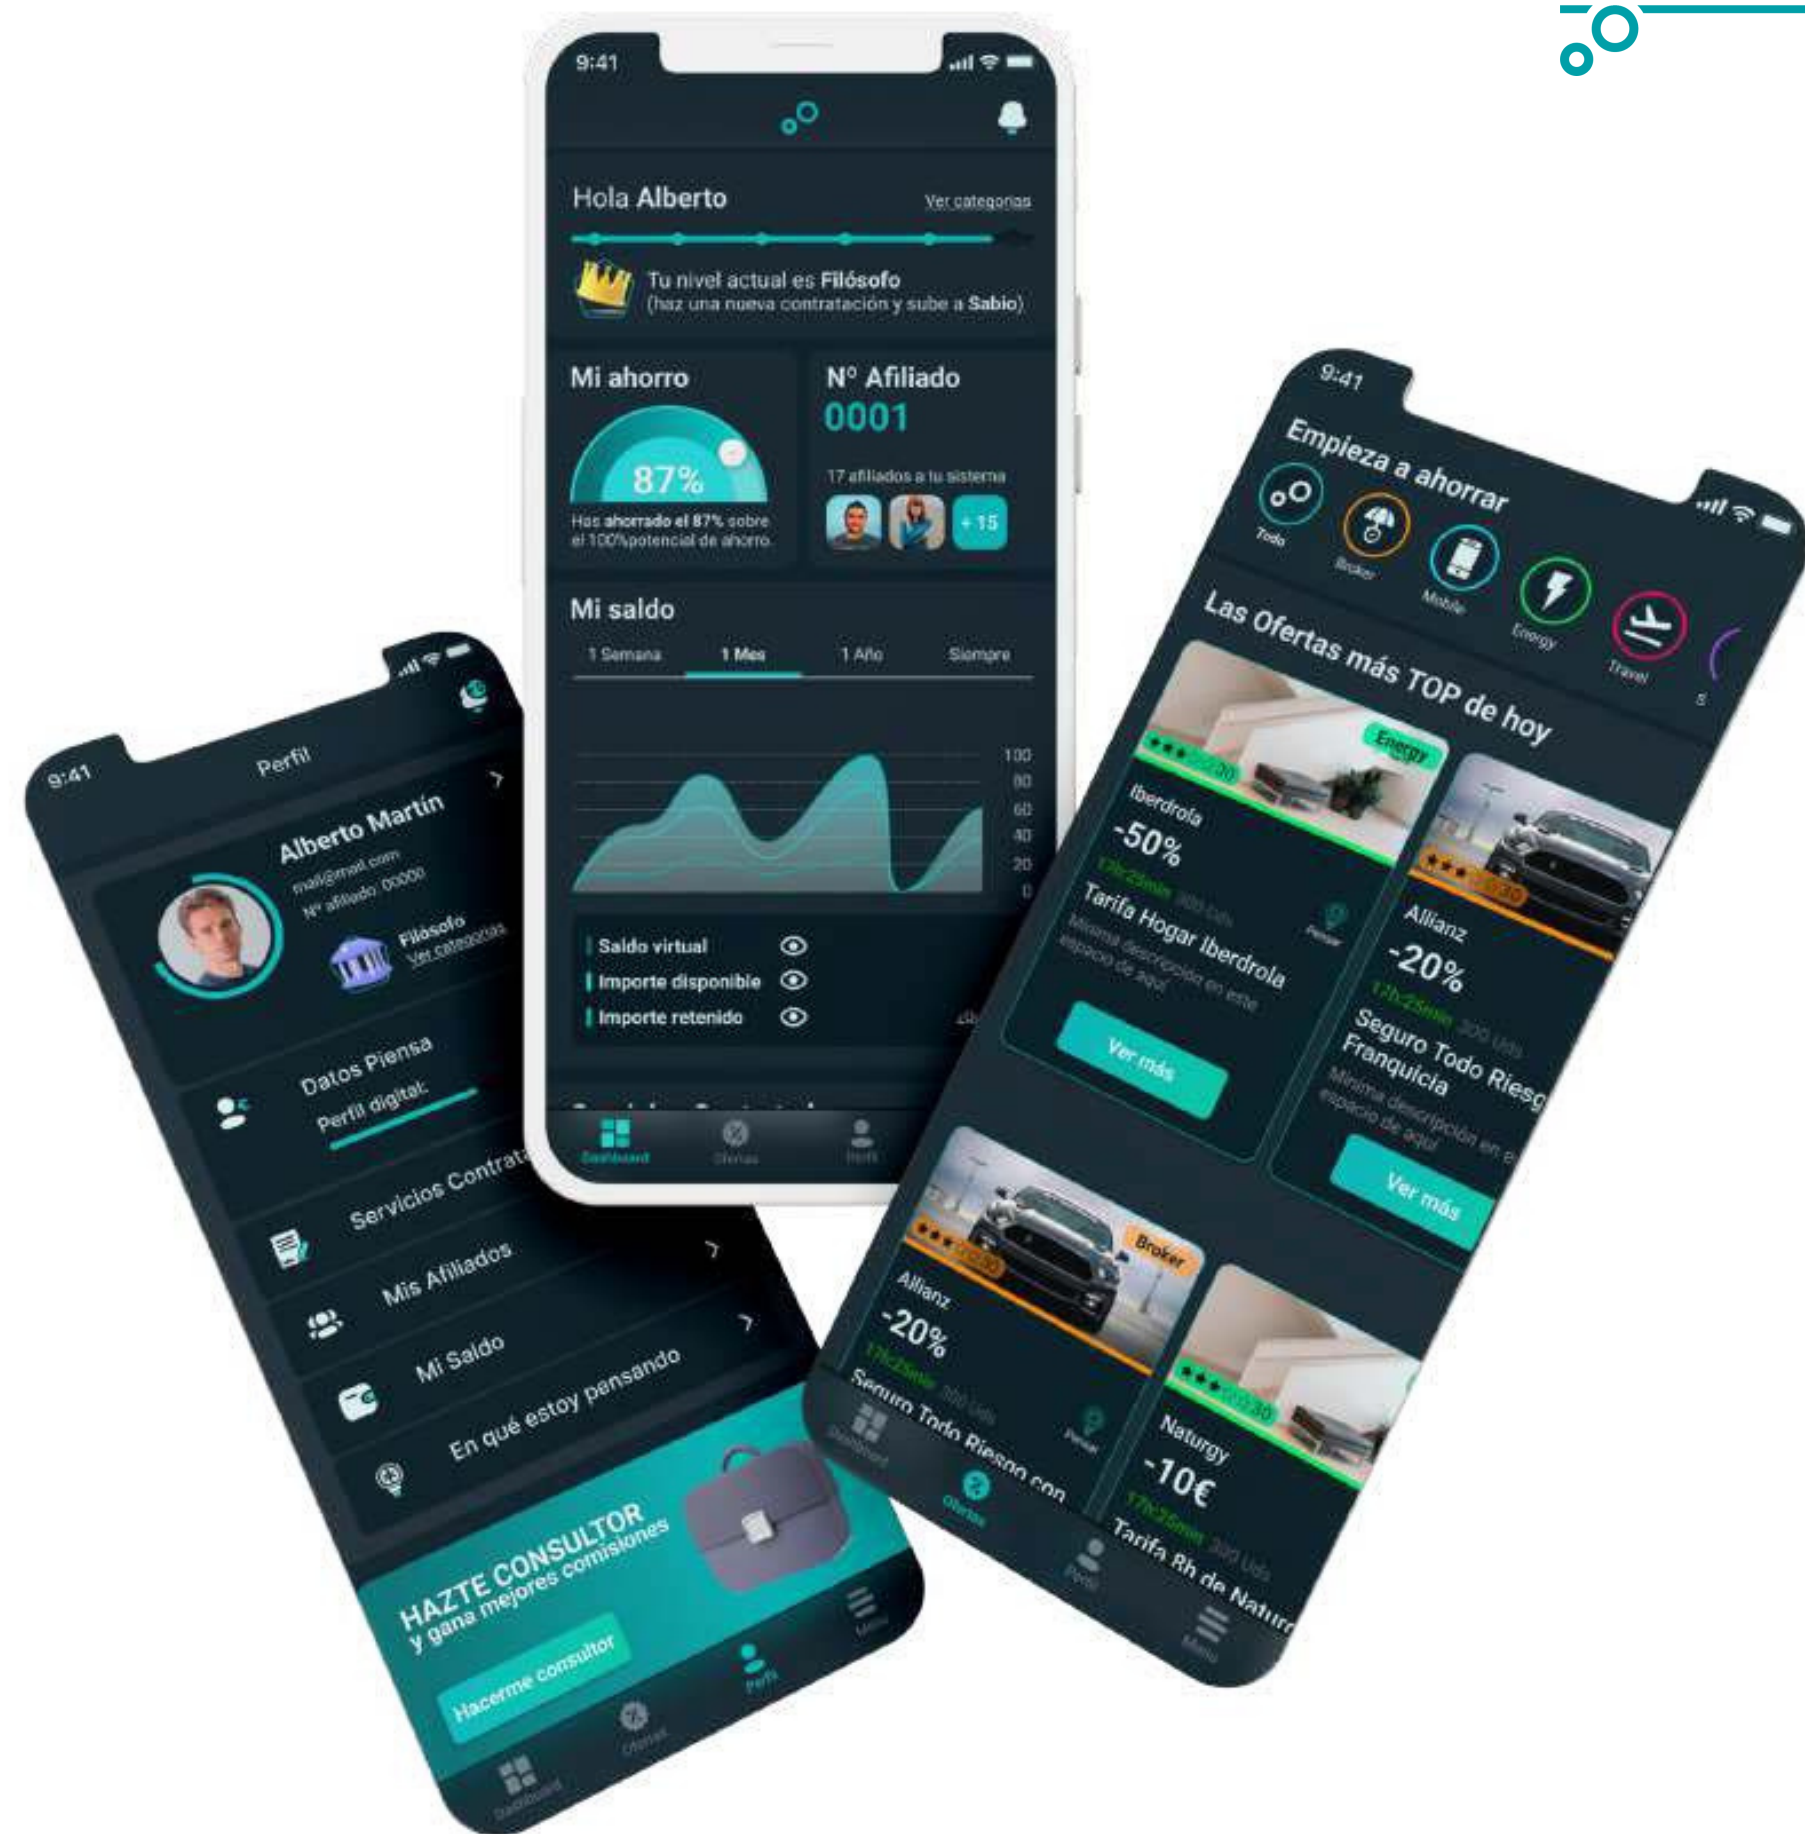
9:41

Hola Alberto
Ver categorías

Tu nivel actual es Filósofo
(haz una nueva contratación y sube a Sabio)

Mi ahorro
87%
Has ahorrado el 87% sobre el 100% potencial de ahorro.

Nº Afiliado
0001
17 afiliados a tu sistema
+15

Mi saldo
1 Semana
1 Mes
1 Año
Siempre

100
80
60
40
20
0

Saldo virtual
Importe disponible
Importe retenido

Dashboard
Ofertas
Perfil

9:41
Perfil
Alberto Martín
mail@mail.com
Nº afiliado: 00000
Filósofo
Ver categorías
Datos Piensa
Perfil digital:
Servicios Contrat
Mis Afiliados
Mi Saldo
En qué estoy pensando
HAZTE CONSULTOR
y gana mejores comisiones
Hacerme consultor
Dashboard
Ofertas
Perfil
Menu

9:41
Empieza a ahorrar
Todo
Broker
Mobile
Energy
Travel
Las Ofertas más TOP de hoy
Energy
Iberdrola
-50%
Tarifa Hogar Iberdrola
Mínima descripción en este espacio de aquí
Ver más
Allianz
-20%
Seguro Todo Riesg Franquicia
Mínima descripción en e espacio de aquí
Ver más
Broker
Allianz
-20%
Seguro Todo Riesgo con
Naturgy
-10€
Tarifa Rh de Natur
Dashboard
Ofertas
Perfil
Menu